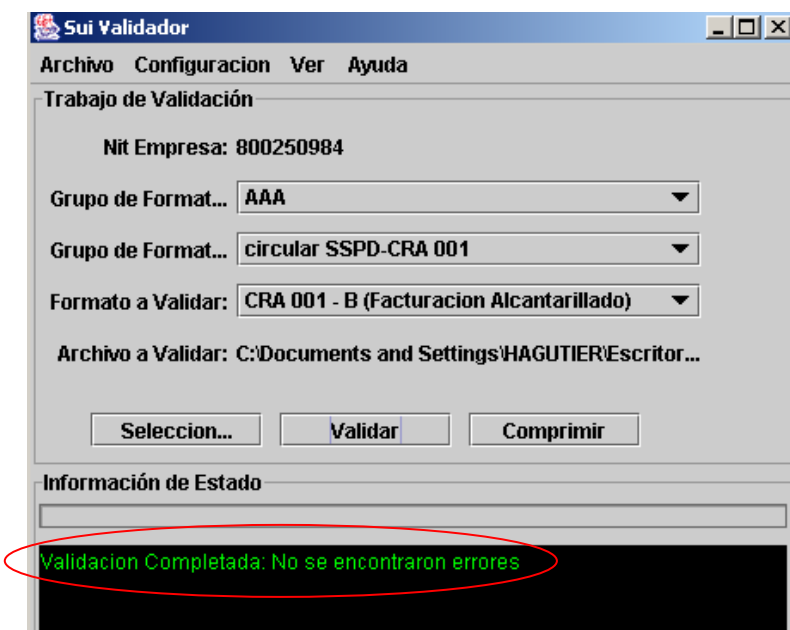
Sui Validador

Archivo Configuracion Ver Ayuda

Trabajo de Validación

Nit Empresa: 800250984

Grupo de Format... AAA

Grupo de Format... circular SSPD-CRA 001

Formato a Validar: CRA 001 - B (Facturacion Alcantarillado)

Archivo a Validar: C:\Documents and Settings\HAGUTIER\Escritor...

Seleccion... Validar Comprimir

Información de Estado

Validacion Completada: No se encontraron errores